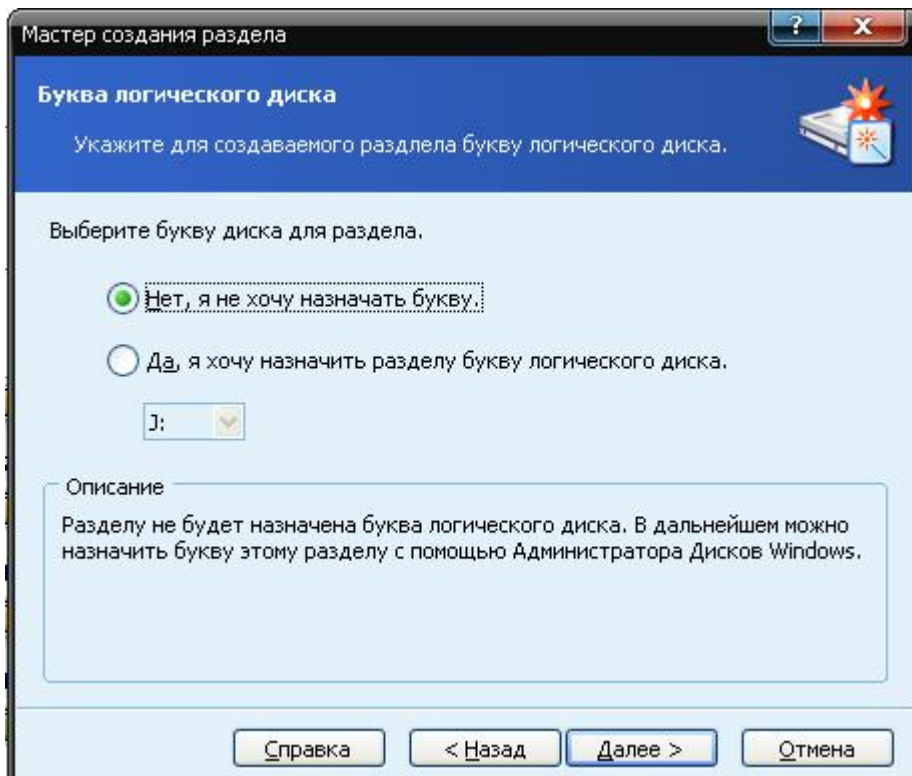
Мастер создания раздела

? X

Буква логического диска

Укажите для создаваемого раздела букву логического диска.

Выберите букву диска для раздела.

Нет, я не хочу назначать букву.

Да, я хочу назначить разделу букву логического диска.

J:

Описание

Разделу не будет назначена буква логического диска. В дальнейшем можно назначить букву этому разделу с помощью Администратора Дисков Windows.

Справка

< Назад

Далее >

Отмена